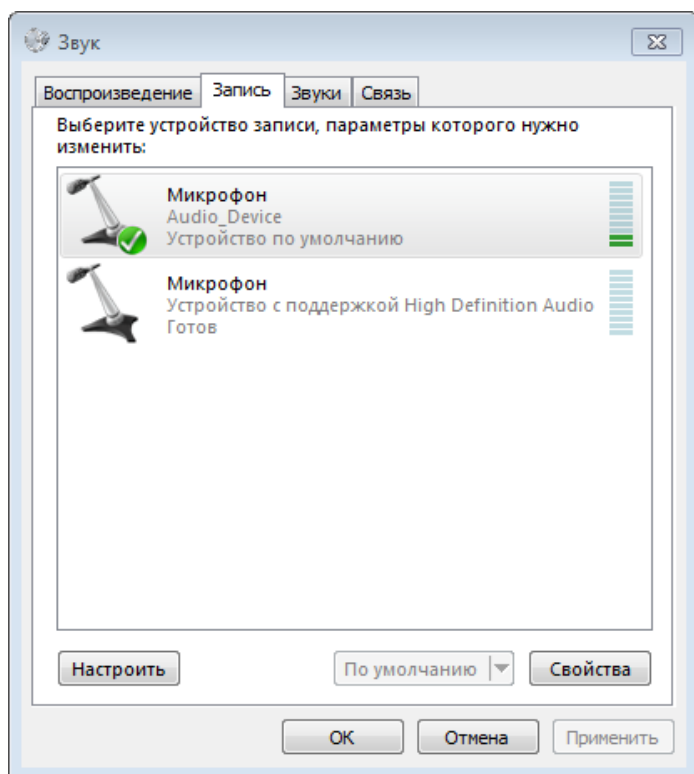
Звук

Воспроизведение | Запись | Звуки | Связь

Выберите устройство записи, параметры которого нужно изменить:

Микрофон
Audio_Device
Устройство по умолчанию

Микрофон
Устройство с поддержкой High Definition Audio
Готов

Настроить

По умолчанию

Свойства

ОК

Отмена

Применить